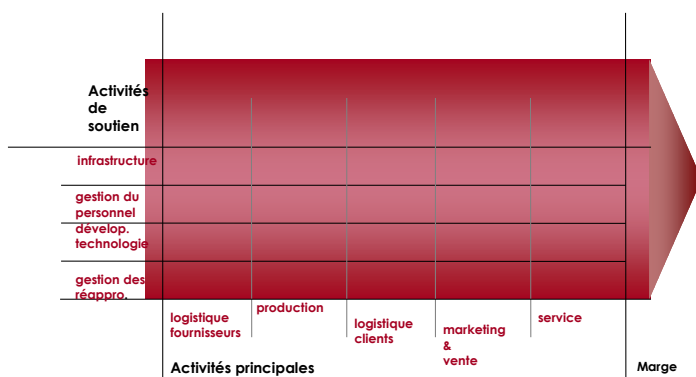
Activités de soutien

infrastructure

gestion du personnel

dévelop. technologie

gestion des réappro.

logistique fournisseurs

production

logistique clients

marketing & vente

service

Activités principales

Marge